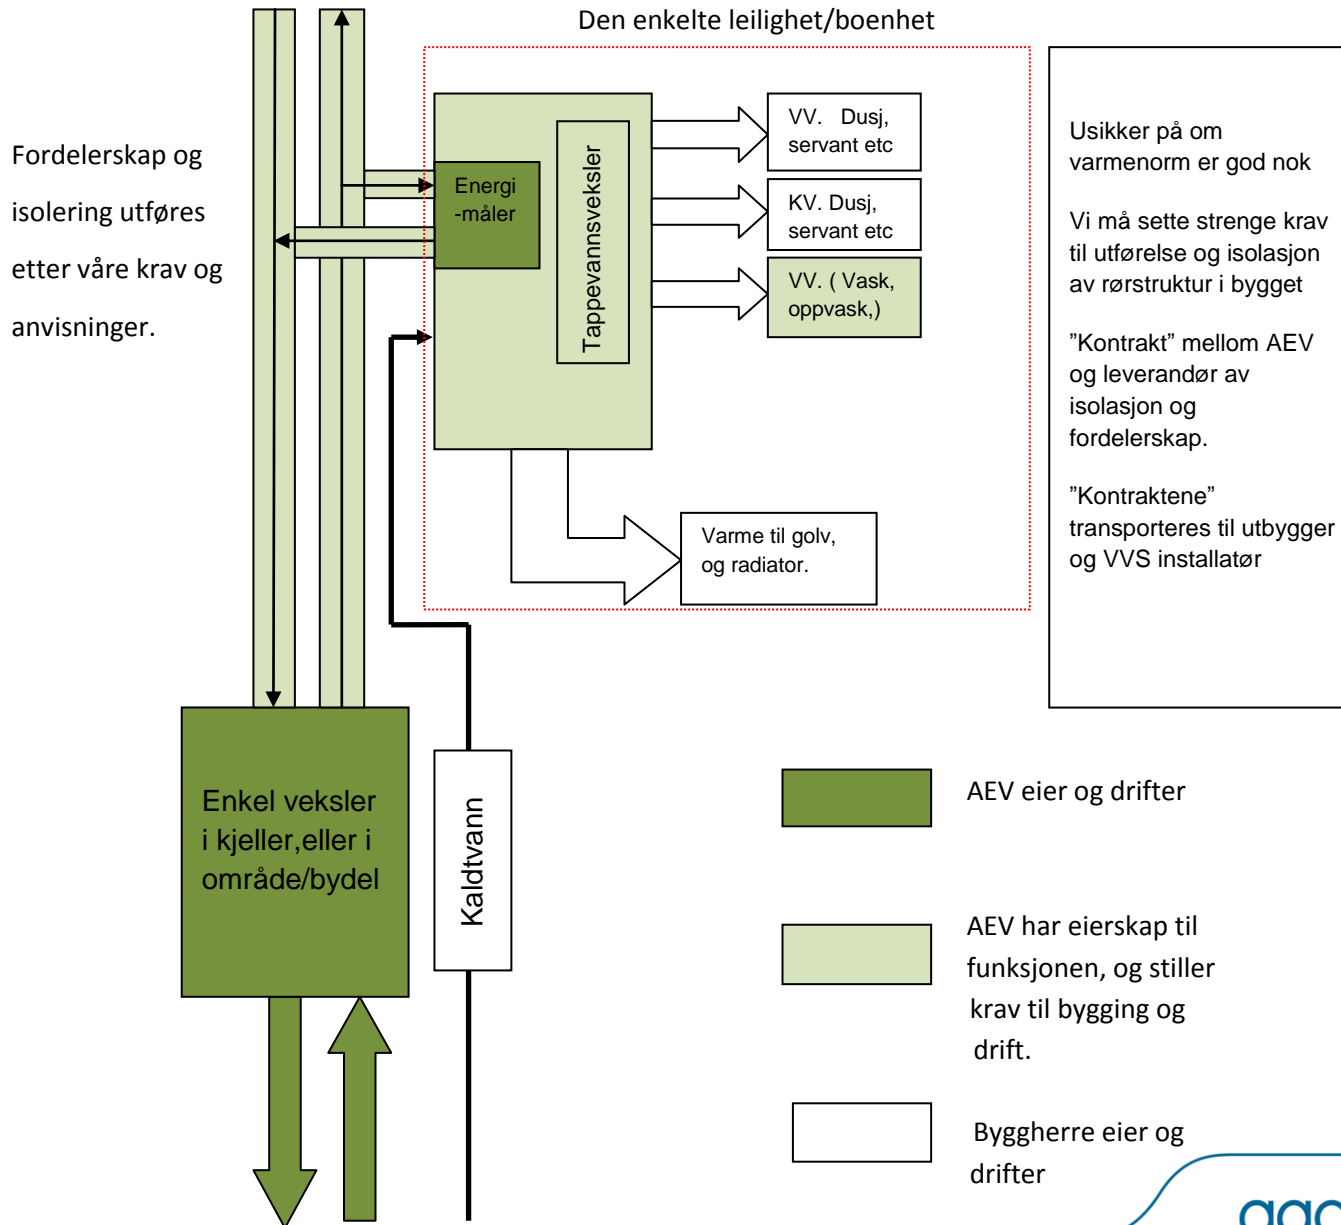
Den enkelte leilighet/boenhet

Fordelerskap og isolering utføres etter våre krav og anvisninger.

Energi -måler

Tappevannsveksler

VV. Dusj, servant etc

KV. Dusj, servant etc

VV. ( Vask, oppvask,)

Varme til golv, og radiator.

Usikker på om varmenorm er god nok

Vi må sette strenge krav til utførelse og isolasjon av rørstruktur i bygget

"Kontrakt" mellom AEV og leverandør av isolasjon og fordelerskap.

"Kontraktene" transporteres til utbygger og VVS installatør

Enkel veksler i kjeller,eller i område/bydel

Kaldtvann

AEV eier og drifter

AEV har eierskap til funksjonen, og stiller krav til bygging og drift.

Byggherre eier og drifter

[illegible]